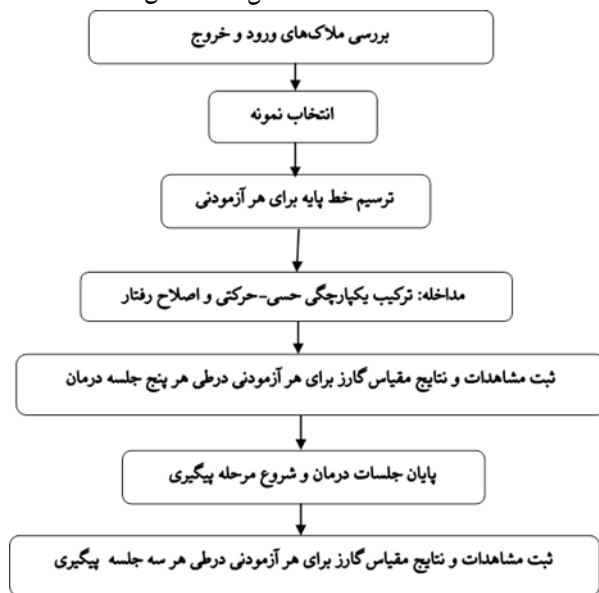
بررسی ملاک‌های ورود و خروج

انتخاب نمونه

ترسیم خط پایه برای هر آزمودنی

مداخله: ترکیب یکپارچگی حسی-حرکتی و اصلاح رفتار

ثبت مشاهدات و نتایج مقیاس گارز برای هر آزمودنی درطی هر پنج جلسه درمان

پایان جلسات درمان و شروع مرحله پیگیری

ثبت مشاهدات و نتایج مقیاس گارز برای هر آزمودنی درطی هر سه جلسه پیگیری